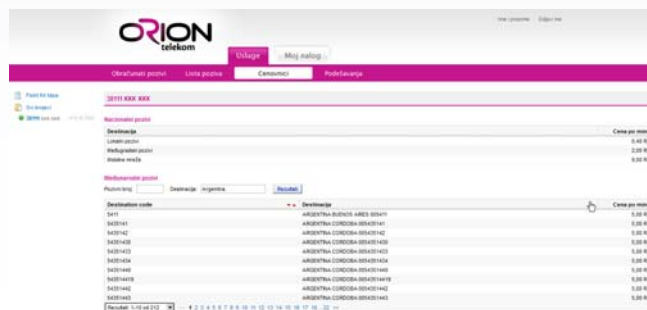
ORION telekom

Vaš cenovnik | Odjavi me

Usluge | Moj nalog

Obračunati pozivi | Lista poziva | Cenovnici | Podešavanja

Fiksni broj | Svi brojevi | 3XXX XXX XXX

3XXX XXX XXX

Nacionalni pozivi

| Destinacija | Cena po minutu |
|---|---|
| Lokalni pozivi | 0,40 RSD |
| Međugradski pozivi | 2,00 RSD |
| Mobilne mreže | 8,00 RSD |

Međunarodni pozivi

Pozivni broj: Destinacija: Argentina Rezultati

| Destination code | Destinacija | Cena po minutu |
|---|---|---|
| 5411 | ARGENTINA BUENOS AIRES 005411 | 5,00 RSD |
| 54351141 | ARGENTINA CORDOBA 0054351141 | 5,00 RSD |
| 54351142 | ARGENTINA CORDOBA 0054351142 | 5,00 RSD |
| 54351430 | ARGENTINA CORDOBA 0054351430 | 5,00 RSD |
| 54351433 | ARGENTINA CORDOBA 0054351433 | 5,00 RSD |
| 54351434 | ARGENTINA CORDOBA 0054351434 | 5,00 RSD |
| 54351440 | ARGENTINA CORDOBA 0054351440 | 5,00 RSD |
| 543514418 | ARGENTINA CORDOBA 00543514418 | 5,00 RSD |
| 54351442 | ARGENTINA CORDOBA 0054351442 | 5,00 RSD |
| 54351443 | ARGENTINA CORDOBA 0054351443 | 5,00 RSD |

Rezultati: 1-10 od 212 ... 1 2 3 4 5 6 7 8 9 10 11 12 13 14 15 16 17 18 ... 22 >>